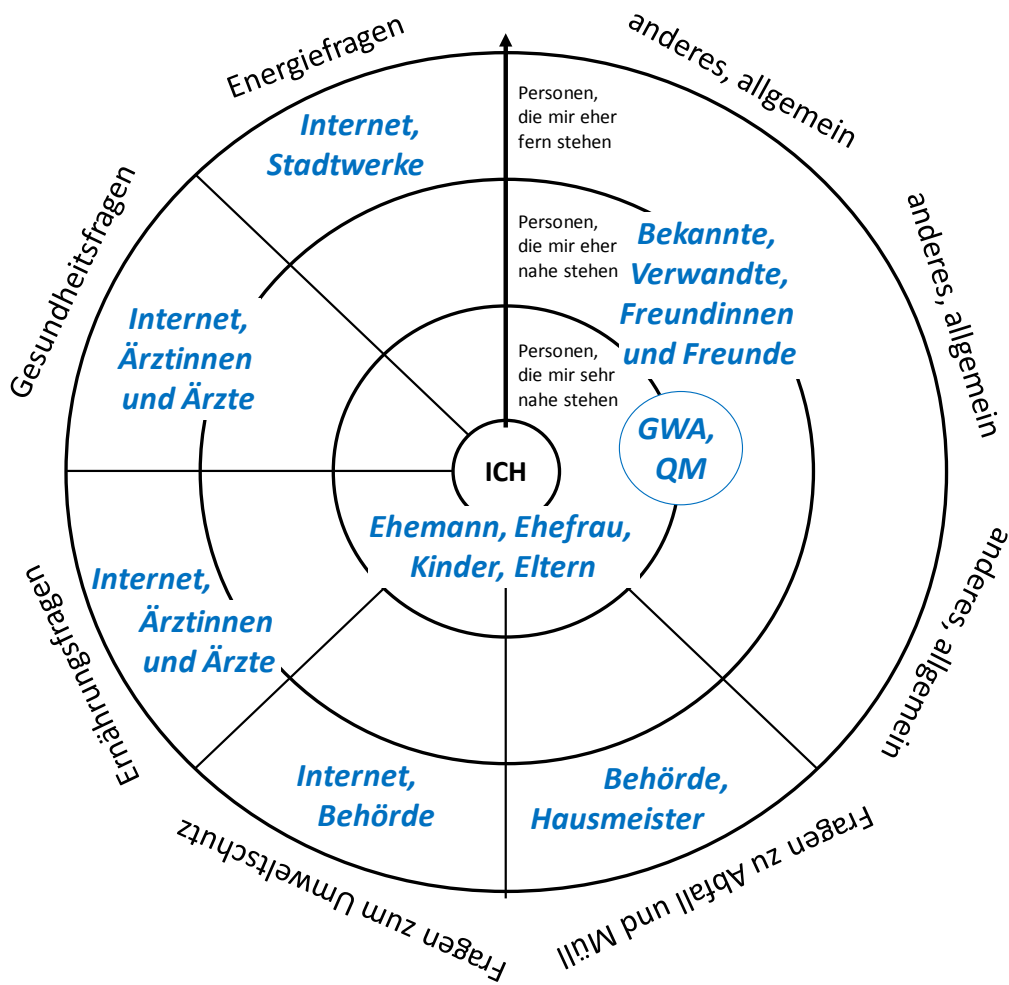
Energiefragen

anderes, allgemein

Personen, die mir eher fern stehen

Internet, Stadtwerke

Personen, die mir eher nahe stehen

Bekannte, Verwandte, Freundinnen und Freunde

anderes, allgemein

Gesundheitsfragen

Internet, Ärztinnen und Ärzte

Personen, die mir sehr nahe stehen

GWA, QM

ICH

Ehemann, Ehefrau, Kinder, Eltern

Ernährungsfragen

Internet, Ärztinnen und Ärzte

anderes, allgemein

Internet, Behörde

Behörde, Hausmeister

Fragen zum Umweltschutz

Fragen zu Abfall und Müll